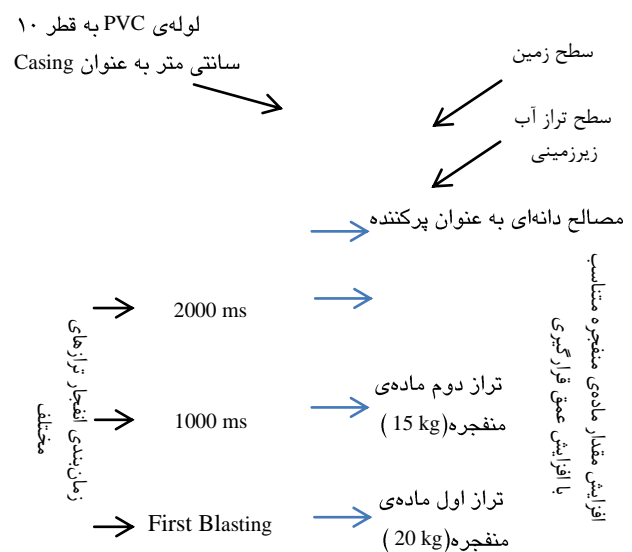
لوله‌ی PVC به قطر ۱۰ سانتی متر به عنوان Casing

سطح زمین

سطح تراز آب زیرزمینی

مصالح دانه‌ای به عنوان پرکننده

2000 ms

1000 ms

First Blasting

زمان‌بندی انفجار ترازهای مختلف

تراز دوم ماده‌ی منفجره(15 kg )

تراز اول ماده‌ی منفجره(20 kg )

افزایش مقدار ماده‌ی منفجره متناسب با افزایش عمق قرارگیری